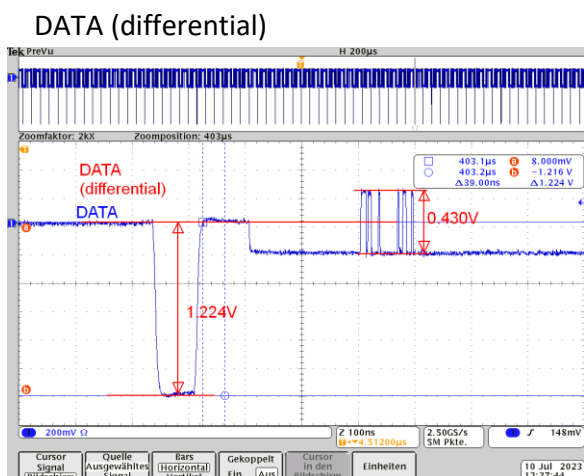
DATA (differential)

Tek PreVu

H 200µs

Zoomfaktor: 2KX

Zoomposition: 403µs

DATA (differential)

DATA

| | | | |
|---|---|---|---|
| □ | 403.1µs | a | 8.000mV |
| ○ | 403.2µs | b | −1.216 V |
| | Δ39.00ns | | Δ1.224 V |

0.430V

1.224V

200mV Ω

Z 100ns
T▾4.51200µs

2.50GS/s
5M Pkte.

148mV

Cursor Signal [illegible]

Quelle Ausgewähltes Signal

Bars Horizontal Vertikal

Gekoppelt Ein Aus

Cursor in den Bildschirm

Einheiten

10 Jul 2023
12:27:44